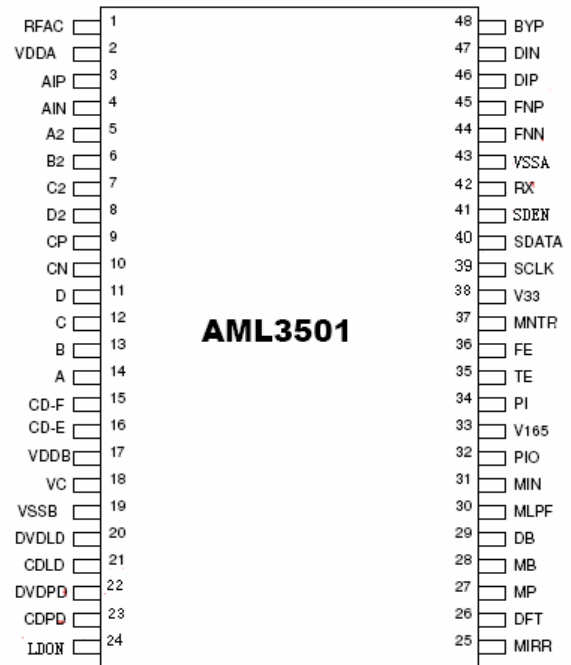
RFAC 1
VDDA 2
AIP 3
AIN 4
A2 5
B2 6
C2 7
D2 8
CP 9
CN 10
D 11
C 12
B 13
A 14
CD-F 15
CD-E 16
VDDB 17
VC 18
VSSB 19
DVDLD 20
CDLD 21
DVDPD 22
CDPD 23
LDON 24

AML3501

48 BYP
47 DIN
46 DIP
45 FNP
44 FNN
43 VSSA
42 RX
41 SDEN
40 SDATA
39 SCLK
38 V33
37 MNTR
36 FE
35 TE
34 PI
33 V165
32 PIO
31 MIN
30 MLPF
29 DB
28 MB
27 MP
26 DFT
25 MIRR